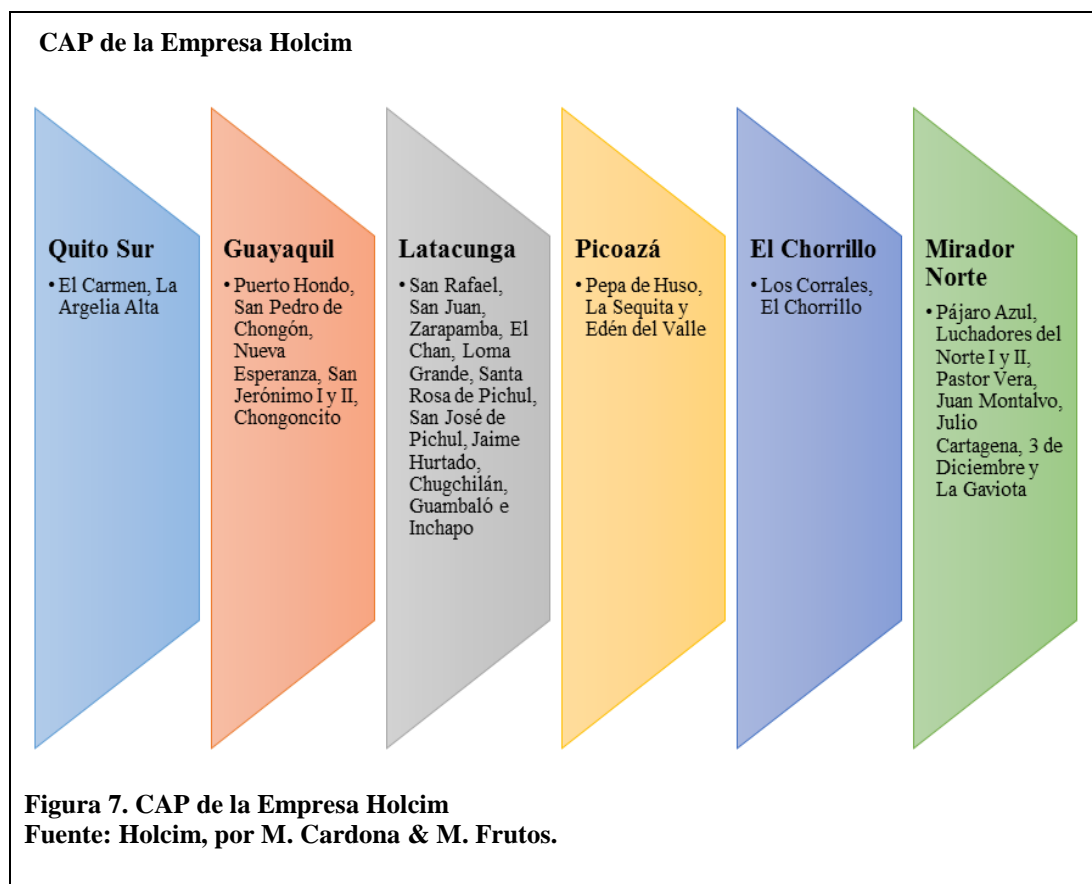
CAP de la Empresa Holcim

Quito Sur
• El Carmen, La Argelia Alta

Guayaquil
• Puerto Hondo, San Pedro de Chongón, Nueva Esperanza, San Jerónimo I y II, Chongoncito

Latacunga
• San Rafael, San Juan, Zarapamba, El Chan, Loma Grande, Santa Rosa de Pichul, San José de Pichul, Jaime Hurtado, Chugchilán, Guambaló e Inchapo

Picoazá
• Pepa de Huso, La Sequita y Edén del Valle

El Chorrillo
• Los Corrales, El Chorrillo

Mirador Norte
• Pájaro Azul, Luchadores del Norte I y II, Pastor Vera, Juan Montalvo, Julio Cartagena, 3 de Diciembre y La Gaviota

Figura 7. CAP de la Empresa Holcim
Fuente: Holcim, por M. Cardona & M. Frutos.